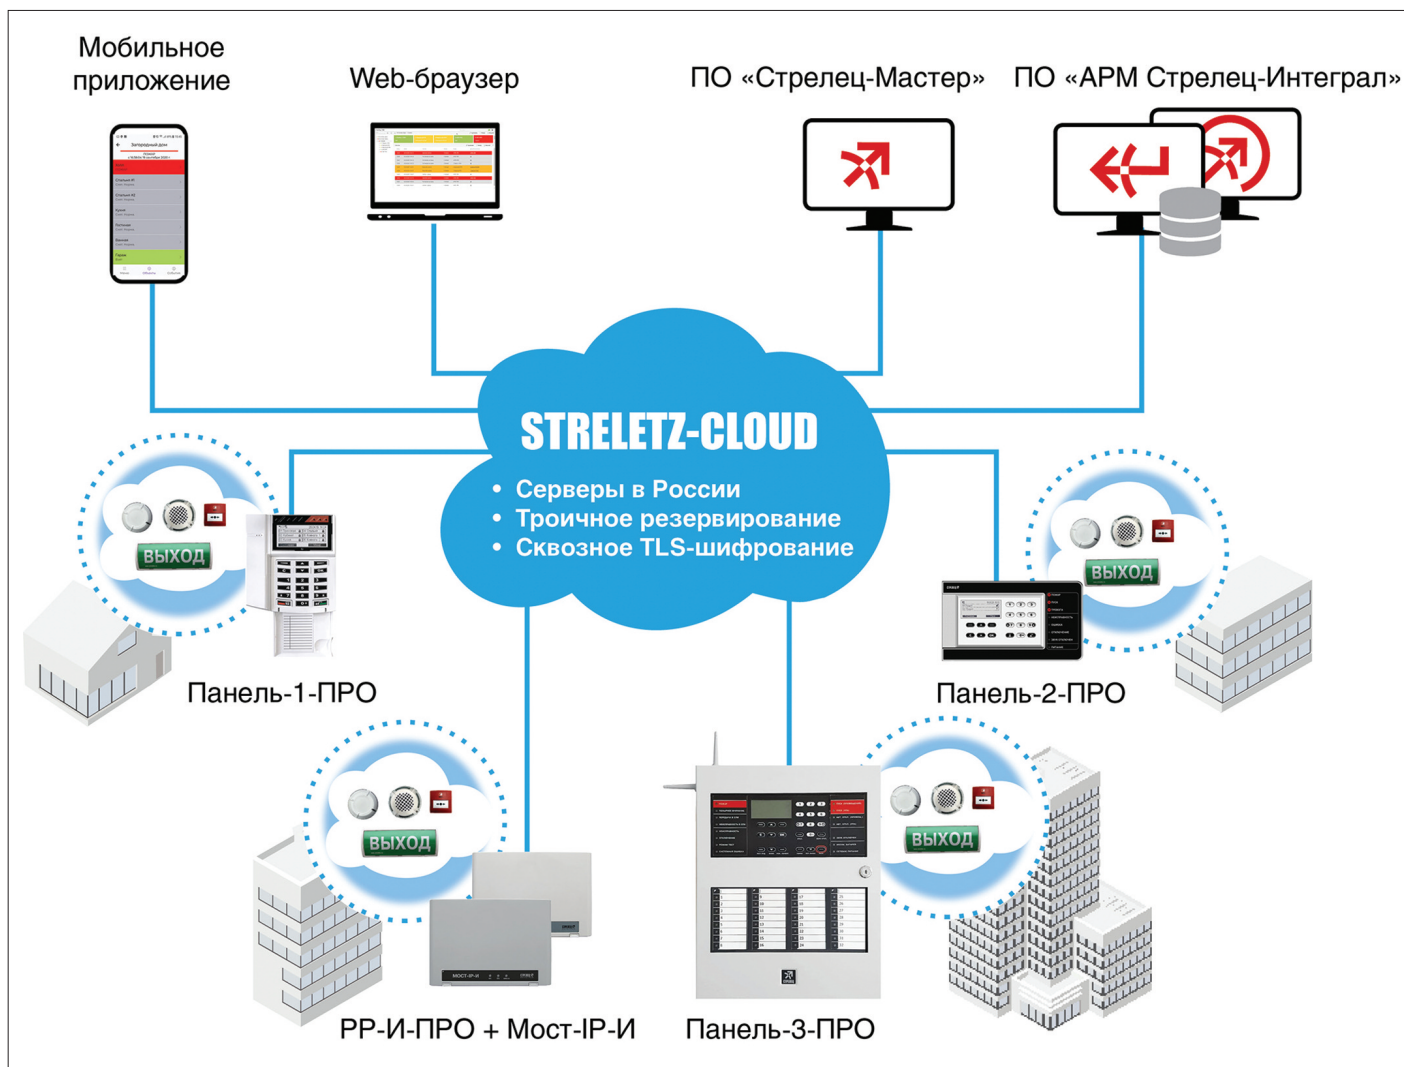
Мобильное приложение

Web-браузер

ПО «Стрелец-Мастер»

ПО «АРМ Стрелец-Интеграл»

STRELETZ-CLOUD

• Серверы в России
• Троичное резервирование
• Сквозное TLS-шифрование

ВЫХОД

Панель-1-ПРО

ВЫХОД

Панель-2-ПРО

ВЫХОД

ВЫХОД

РР-И-ПРО + Мост-IP-И

Панель-3-ПРО